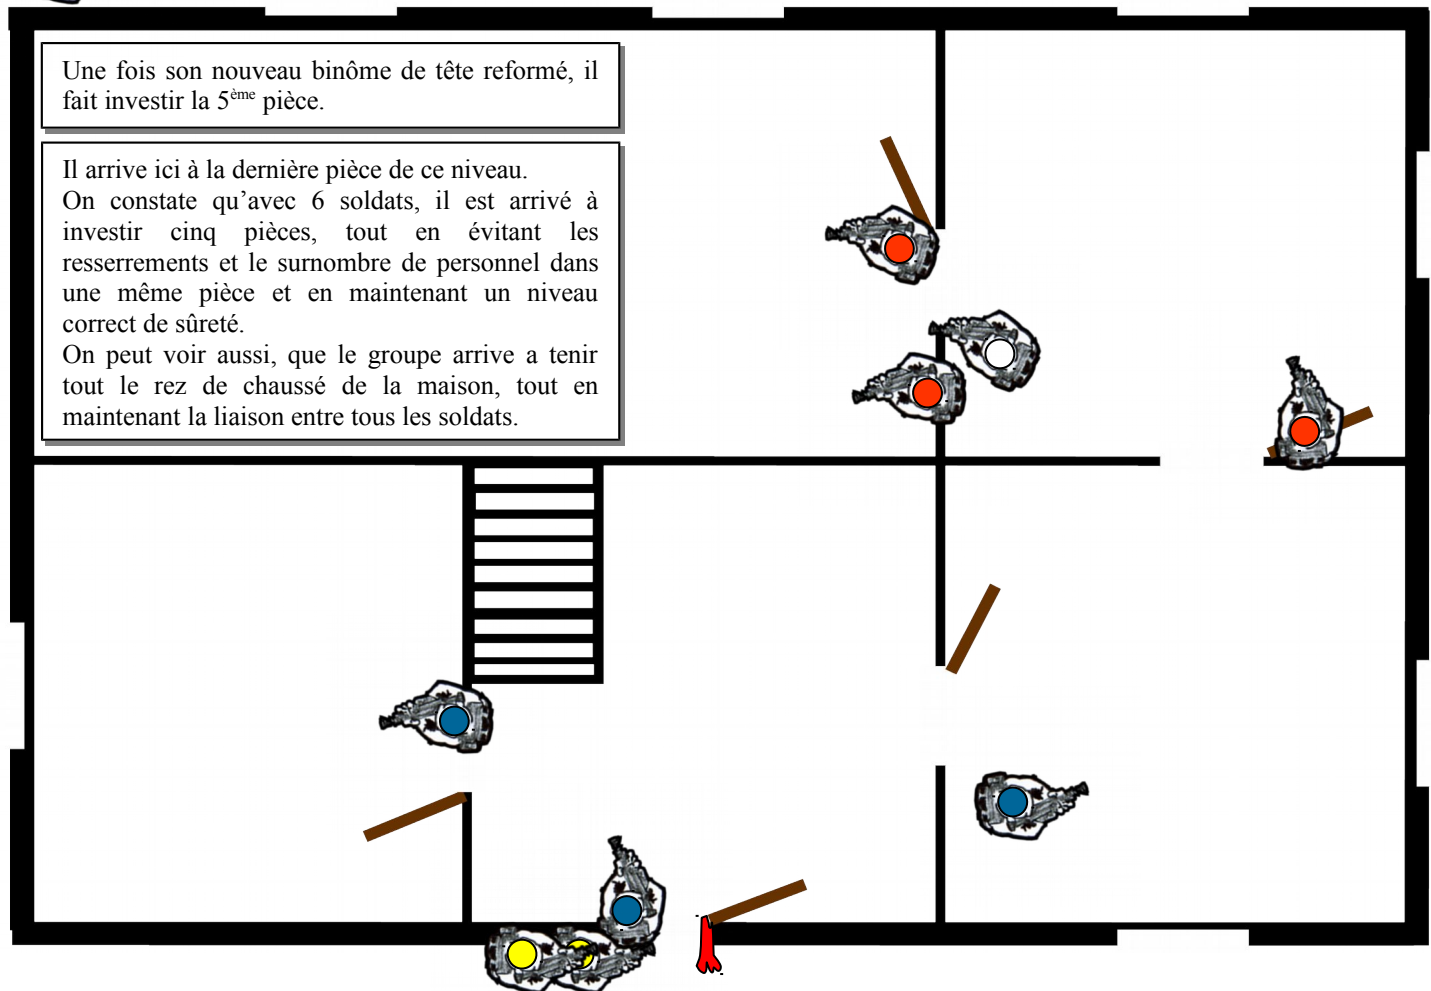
Une fois son nouveau binôme de tête reformé, il fait investir la 5$^{ème}$ pièce.

Il arrive ici à la dernière pièce de ce niveau.
On constate qu'avec 6 soldats, il est arrivé à investir cinq pièces, tout en évitant les resserrements et le surnombre de personnel dans une même pièce et en maintenant un niveau correct de sûreté.
On peut voir aussi, que le groupe arrive a tenir tout le rez de chaussé de la maison, tout en maintenant la liaison entre tous les soldats.